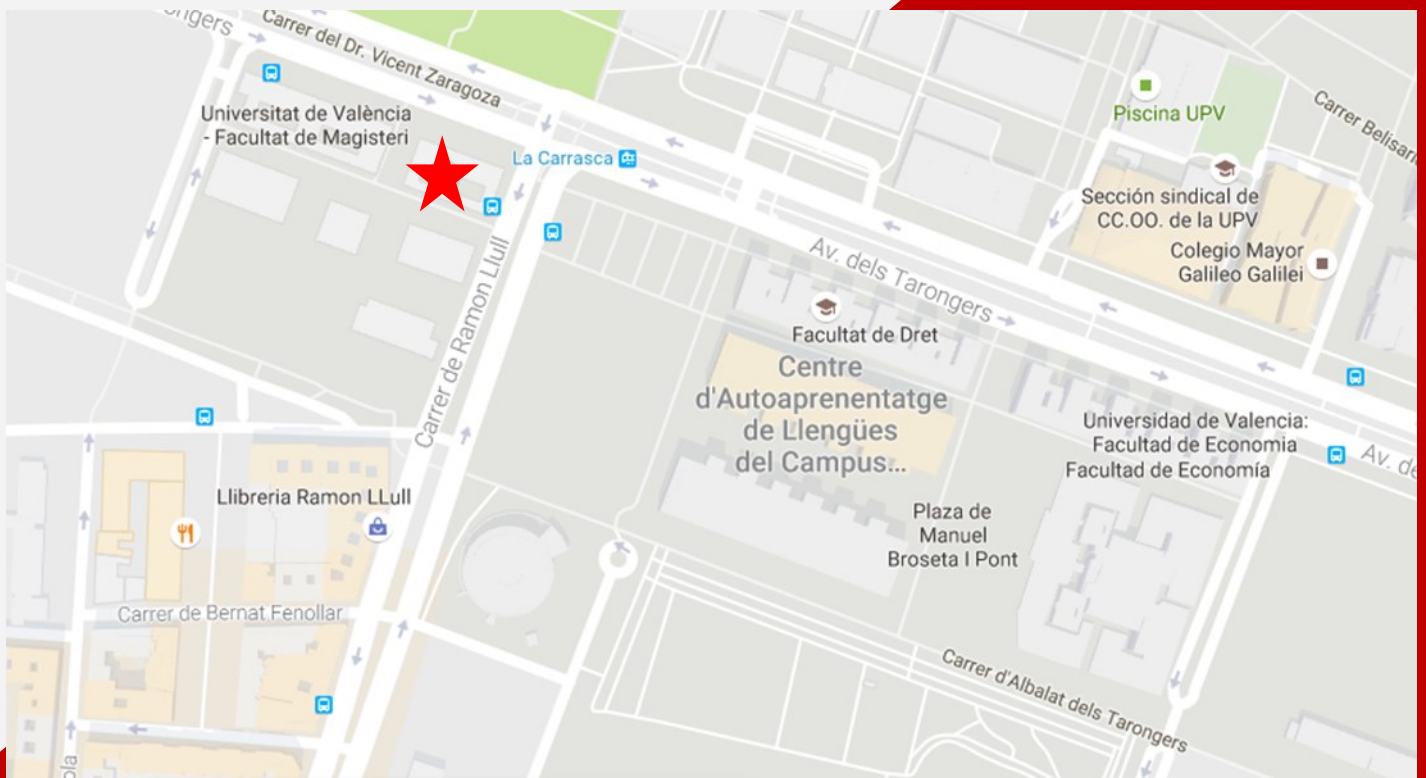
ngers

Carrer del Dr. Vicent Zaragoza

Universitat de València - Facultat de Magisteri

La Carrasca

Piscina UPV

Carrer Belisari

Sección sindical de CC.OO. de la UPV

Colegio Mayor Galileo Galilei

Av. dels Tarongers

Facultat de Dret

Centre d'Autoaprenentatge de Llengües del Campus...

Carrer de Ramon Llull

Universidad de Valencia: Facultat de Economia Facultat de Economía

Av.

Llibreria Ramon LLull

Plaza de Manuel Broseta I Pont

Carrer de Bernat Fenollar

Carrer d'Albalat dels Tarongers

ola